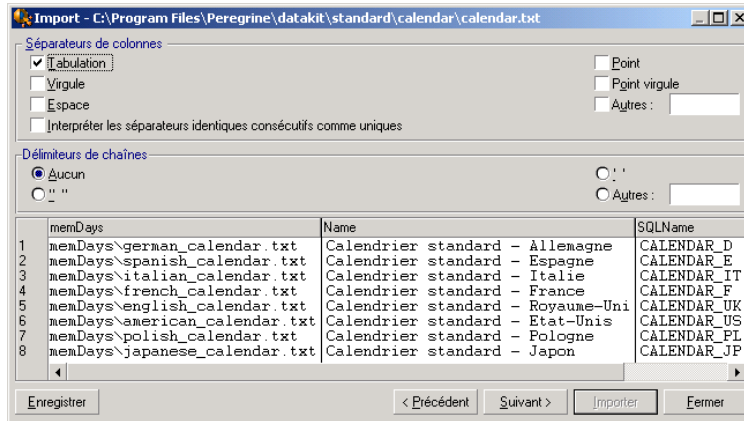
Import - C:\Program Files\Peregrine\datakit\standard\calendar\calendar.txt

Séparateurs de colonnes

Tabulation
Virgule
Espace
Interpréter les séparateurs identiques consécutifs comme uniques

Point
Point virgule
Autres :

Délimiteurs de chaînes

Aucun
" "
' '
Autres :

| | memDays | Name | SQLName |
|---|---|---|---|
| 1 | memDays\german_calendar.txt | Calendrier standard - Allemagne | CALENDAR_D |
| 2 | memDays\spanish_calendar.txt | Calendrier standard - Espagne | CALENDAR_E |
| 3 | memDays\italian_calendar.txt | Calendrier standard - Italie | CALENDAR_IT |
| 4 | memDays\french_calendar.txt | Calendrier standard - France | CALENDAR_F |
| 5 | memDays\english_calendar.txt | Calendrier standard - Royaume-Uni | CALENDAR_UK |
| 6 | memDays\american_calendar.txt | Calendrier standard - Etat-Unis | CALENDAR_US |
| 7 | memDays\polish_calendar.txt | Calendrier standard - Pologne | CALENDAR_PL |
| 8 | memDays\japanese_calendar.txt | Calendrier standard - Japon | CALENDAR_JP |

Enregistrer
< Précédent
Suivant >
Importer
Fermer